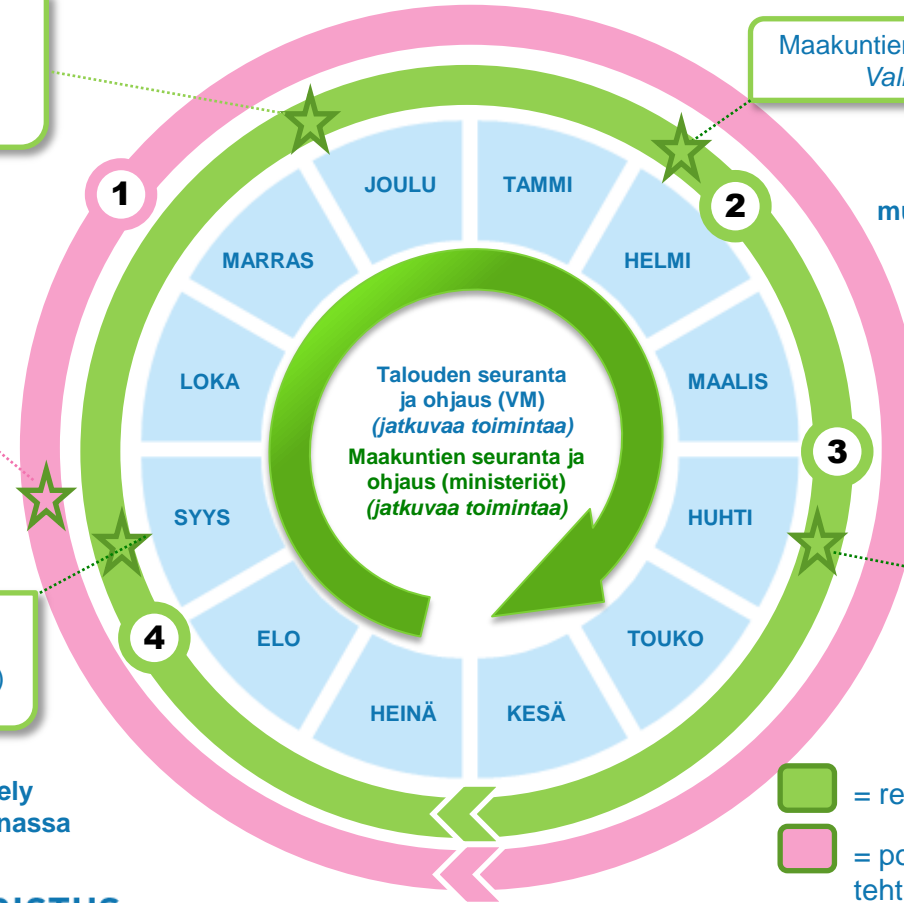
Maakuntien
Vali

1

2

mu

3

4

JOULU

TAMMI

MARRAS

HELMI

LOKA

MAALIS

SYYS

HUHTI

ELO

TOUKO

HEINÄ

KESÄ

Talouden seuranta ja ohjaus (VM) (jatkuvaa toimintaa)

Maakuntien seuranta ja ohjaus (ministeriöt) (jatkuvaa toimintaa)

ely
massa

= re

= po
teht